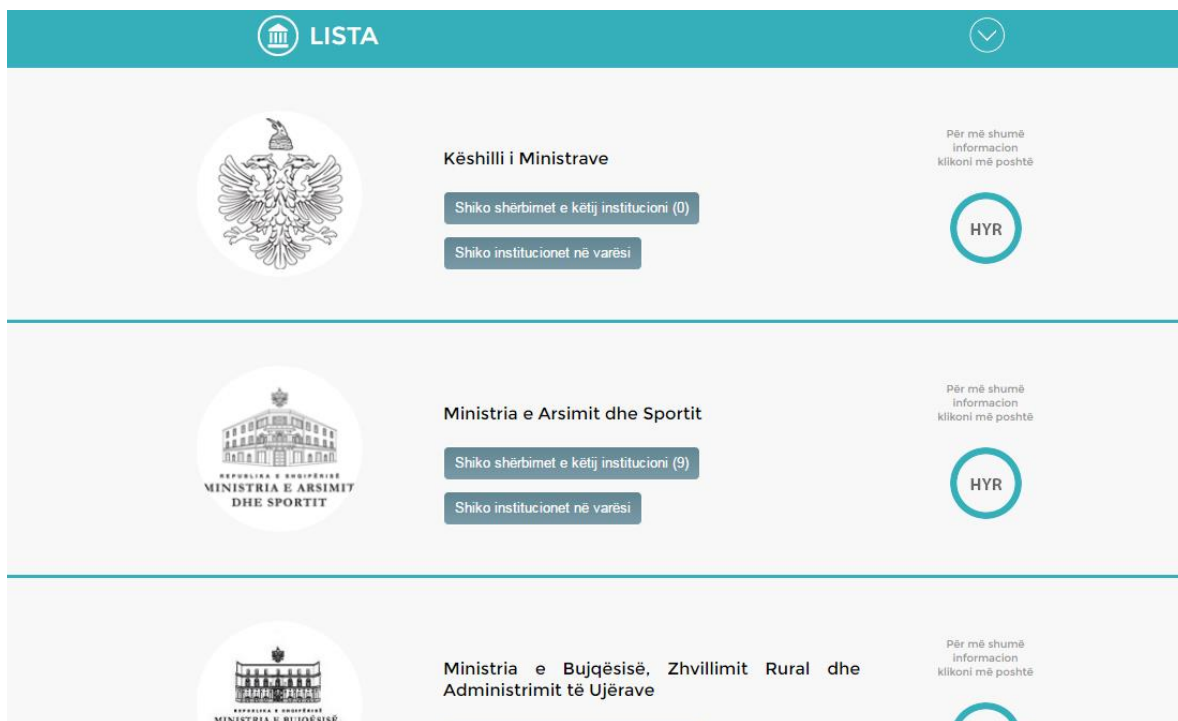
LISTA

Këshilli i Ministrave

Shiko shërbimet e këtij institucioni (0)

Shiko institucionet në varësi

Për më shumë informacion klikoni më poshtë

HYR

REPUBLIKA E SHQIPËRISË
MINISTRIA E ARSIMIT DHE SPORTIT

Ministria e Arsimit dhe Sportit

Shiko shërbimet e këtij institucioni (9)

Shiko institucionet në varësi

Për më shumë informacion klikoni më poshtë

HYR

REPUBLIKA E SHQIPËRISË
MINISTRIA E BUJQËSISË

Ministria e Bujqësisë, Zhvillimit Rural dhe Administrimit të Ujërave

Për më shumë informacion klikoni më poshtë